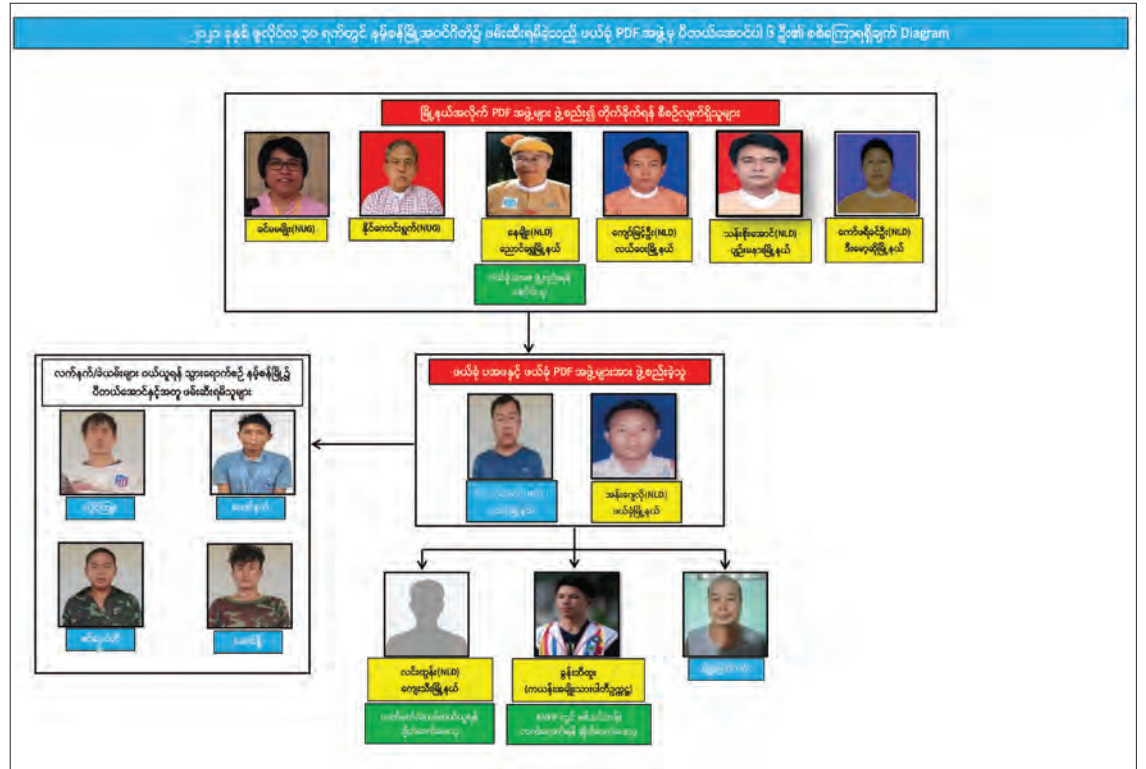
၂၀၂၁ ခုနှစ် ဇူလိုင်လ ၃၀ ရက်တွင် နမ့်စန်မြို့အဝင်ဂိတ်၌ ဖမ်းဆီးရမိခဲ့သည့် ဖယ်ခုံ PDF အဖွဲ့မှ ပီတယ်အောင်ပါ ၆ ဦး၏ ဆက်စပ်ကြောင်းရှင်းလင်းချက် Diagram

မြို့နယ်အလိုက် PDF အဖွဲ့များ ဖွဲ့စည်း၍ တိုက်ခိုက်ရန် စီစဉ်လှုံ့ဆော်သူများ

ခင်မမျိုး(NUG)

စိုင်းထောင်းရှက်(NUG)

နေမျိုး(NLD)
ညောင်ရွှေမြို့နယ်

ကျော်မြင့်ဦး(NLD)
လယ်ဝေးမြို့နယ်

သန်းစိုးအောင်(NLD)
ပျဉ်းမနားမြို့နယ်

ကော်ဇရိုင်ဦး(NLD)
ဒီမော့ဆိုမြို့နယ်

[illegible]

လက်နက်/ခဲယမ်းများ ဝယ်ယူရန် သွားရောက်စဉ် နမ့်စန်မြို့၌ ပီတယ်အောင်နှင့်အတူ ဖမ်းဆီးရမိသူများ

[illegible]

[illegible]

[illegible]

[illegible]

ဖယ်ခုံ ပအဖနှင့် ဖယ်ခုံ PDF အဖွဲ့များအား ဖွဲ့စည်းခဲ့သူ

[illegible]

အန်ဂျေလို(NLD)
ဖယ်ခုံမြို့နယ်

လင်းထွန်း(NLD)
ကျေးသီးမြို့နယ်

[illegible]

ခွန်းသီထူး
(ကယန်းအမျိုးသားပါတီဥက္ကဋ္ဌ)

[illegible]

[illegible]

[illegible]